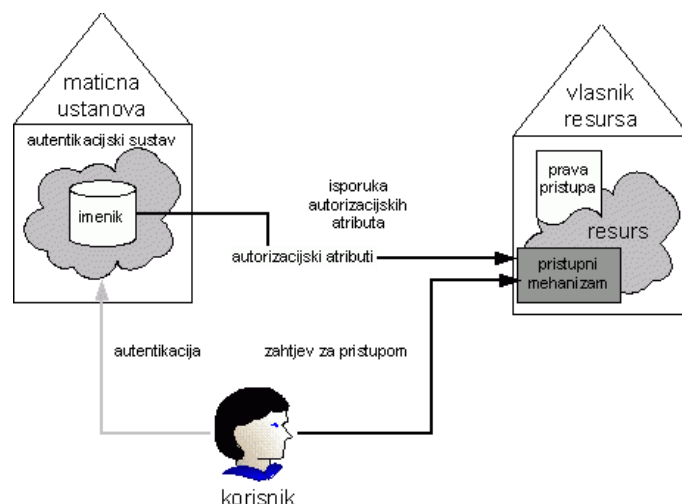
maticna ustanova

autentikacijski sustav

imenik

vlasnik resursa

prava pristupa

resurs

isporuka autorizacijskih atributa

autorizacijski atributi

pristupni mehanizam

autentikacija

zahtjev za pristupom

korisnik